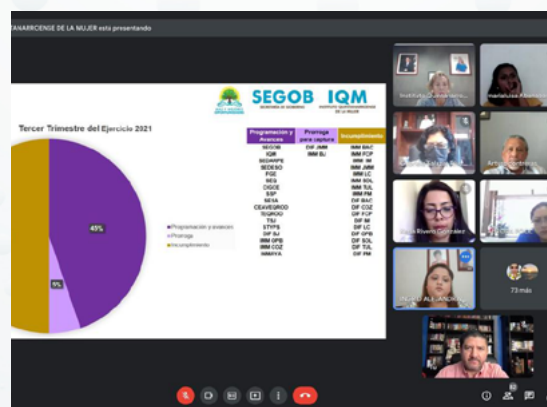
TAMAULIPECENSE DE LA MUJER está presentando

SEGOB SECRETARÍA DE GOBIERNO IQM INSTITUTO QUINTANARROENSE DE LA MUJER

Tercer Trimestre del Ejercicio 2021

45%

5%

Programación y avances
Prorroga
Incumplimiento

| Programación y Avances | Prorroga para captura | Incumplimiento |
|---|---|---|
| SEGOB | DIF JMM | IMM BAC |
| IQM | IMM BJ | IMM FCP |
| SEDARPE | | IMM IM |
| SEDESO | | IMM JMM |
| FGE | | IMM LC |
| SES | | IMM SOL |
| DIGCE | | IMM TUL |
| SSP | | IMM PM |
| SESA | | DIF BAC |
| CEAVEGROO | | DIF COZ |
| TSQROO | | DIF FCP |
| TSJ | | DIF IM |
| STYPS | | DIF LC |
| DIF BJ | | DIF OPB |
| IMM OPB | | DIF SOL |
| IMM COZ | | DIF TUL |
| IMMAYA | | DIF PM |

Instituto Quintanarroense
marialuisa Alcerreca
Arturo
Perla Rivero Cervantes
INGRID ALEJANDRA
73 más